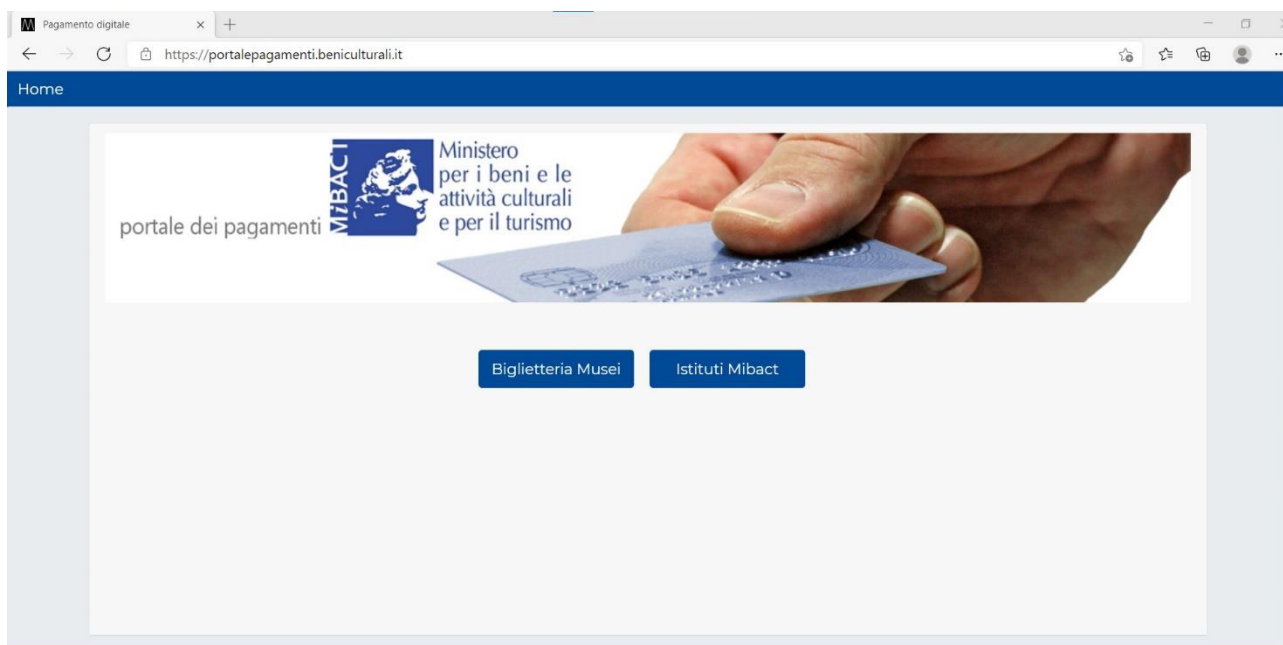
Pagamento digitale × +

https://portalepagamenti.beniculturali.it

Home

portale dei pagamenti MiBACT Ministero per i beni e le attività culturali e per il turismo

Biglietteria Musei

Istituti Mibact